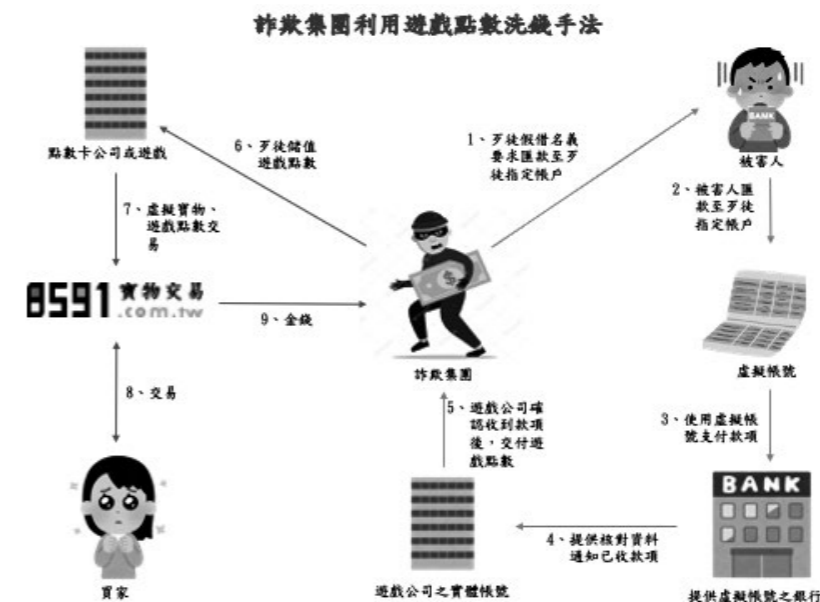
詐欺集團利用遊戲點數洗錢手法

點數卡公司或遊戲

6、歹徒儲值遊戲點數

1、歹徒假借名義要求匯款至歹徒指定帳戶

BANK

被害人

2、被害人匯款至歹徒指定帳戶

7、虛擬實物、遊戲點數交易

8591 寶物交易 .com.tw

9、金錢

詐欺集團

虛擬帳號

8、交易

5、遊戲公司確認收到款項後，交付遊戲點數

3、使用虛擬帳號支付款項

BANK

4、提供核對資料通知已收款項

買家

遊戲公司之實體帳號

提供虛擬帳號之銀行